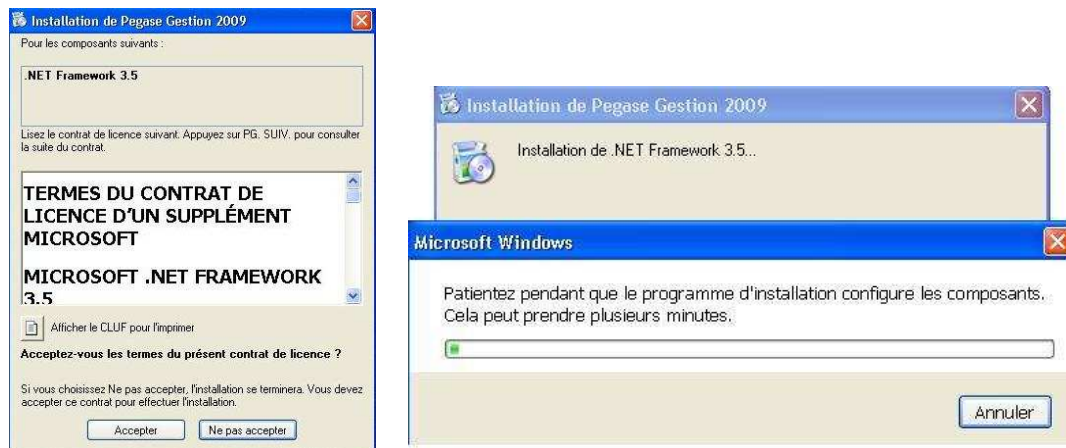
Installation de Pegase Gestion 2009

Pour les composants suivants :

.NET Framework 3.5

Lisez le contrat de licence suivant. Appuyez sur PG. SUIV. pour consulter la suite du contrat.

TERMES DU CONTRAT DE LICENCE D'UN SUPPLÉMENT MICROSOFT

MICROSOFT .NET FRAMEWORK 3.5

Afficher le CLUF pour l'imprimer

Acceptez-vous les termes du présent contrat de licence ?

Si vous choisissez Ne pas accepter, l'installation se terminera. Vous devez accepter ce contrat pour effectuer l'installation.

Accepter | Ne pas accepter

Installation de Pegase Gestion 2009

Installation de .NET Framework 3.5...

Microsoft Windows

Patientez pendant que le programme d'installation configure les composants. Cela peut prendre plusieurs minutes.

Annuler